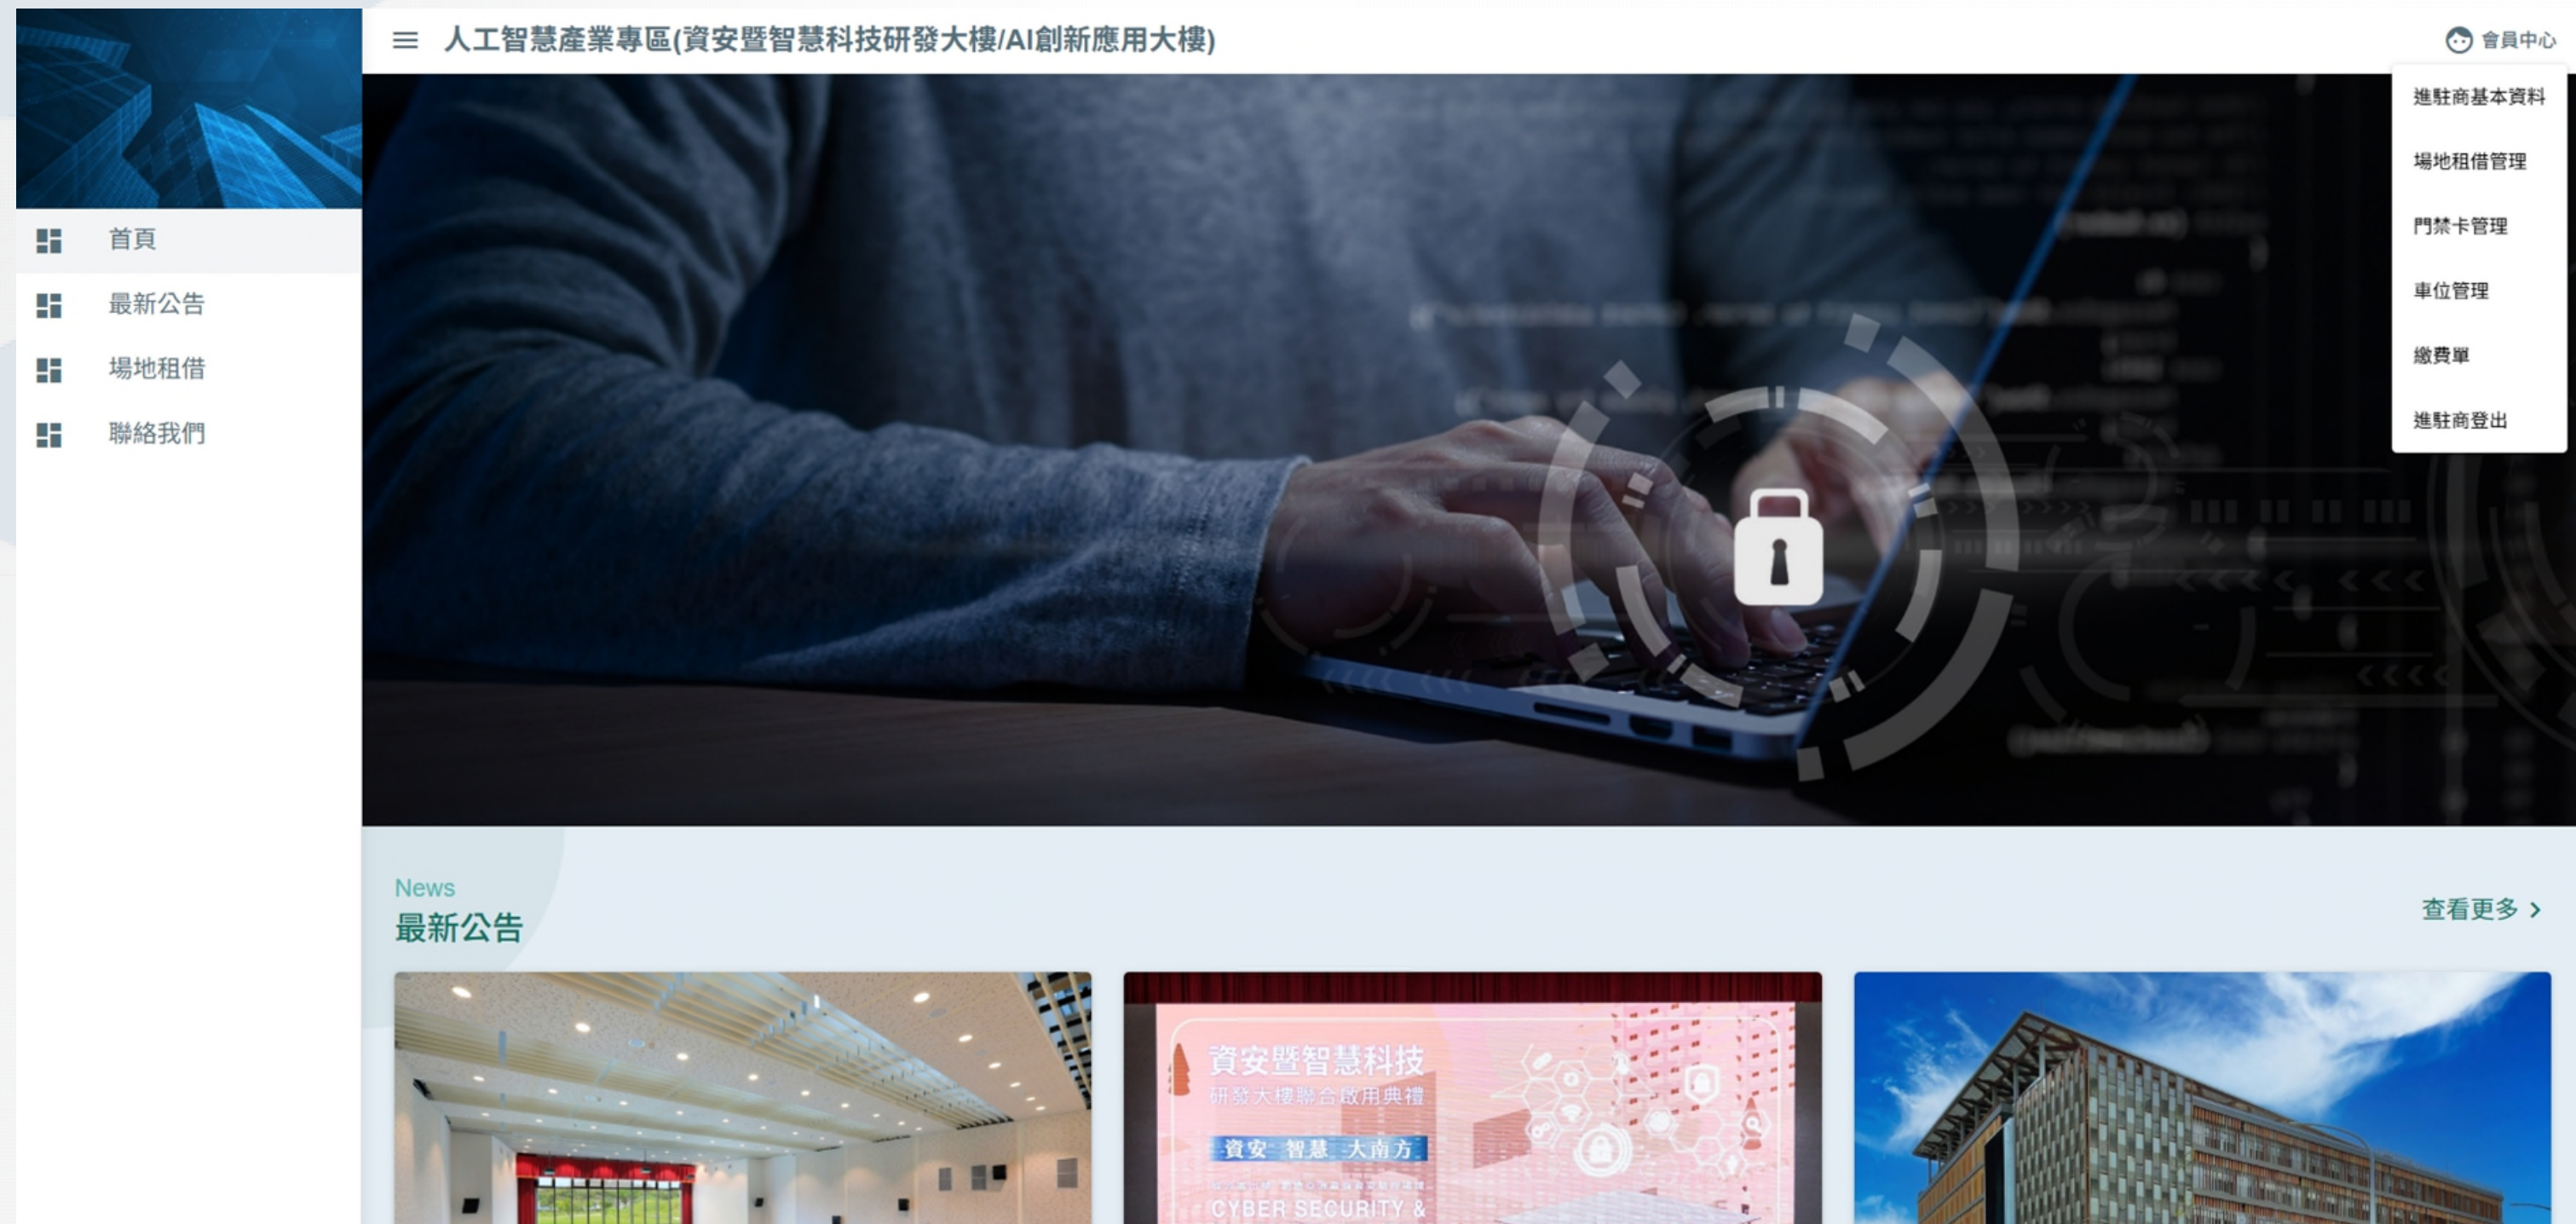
人工智慧產業專區(資安暨智慧科技研發大樓/AI創新應用大樓)

會員中心

進駐商基本資料

場地租借管理

門禁卡管理

車位管理

繳費單

進駐商登出

首頁

最新公告

場地租借

聯絡我們

News
最新公告

查看更多 ›

資安暨智慧科技
研發大樓聯合啟用典禮
資安 智慧 大南方
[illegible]
CYBER SECURITY &
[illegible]